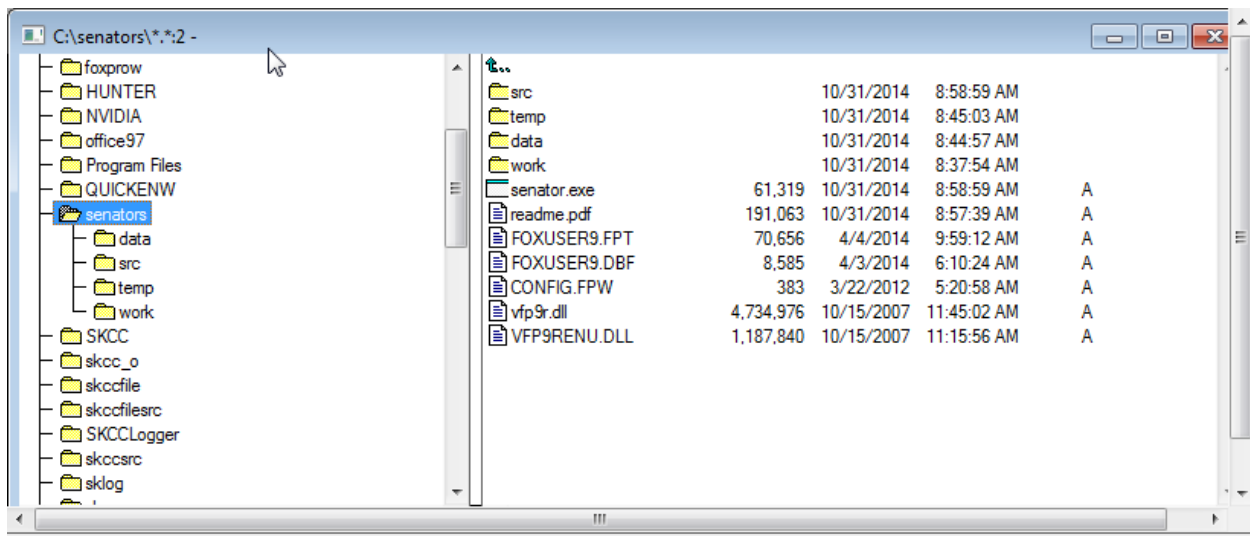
C:\senators\*.*:2 -

foxprow
HUNTER
NVIDIA
office97
Program Files
QUICKENW
senators
data
src
temp
work
SKCC
skcc_o
skccfile
skccfilesrc
SKCCLogger
skccsrc
sklog

| | | | | |
|---|---|---|---|---|
| .. | | | | |
| src | | 10/31/2014 | 8:58:59 AM | |
| temp | | 10/31/2014 | 8:45:03 AM | |
| data | | 10/31/2014 | 8:44:57 AM | |
| work | | 10/31/2014 | 8:37:54 AM | |
| senator.exe | 61,319 | 10/31/2014 | 8:58:59 AM | A |
| readme.pdf | 191,063 | 10/31/2014 | 8:57:39 AM | A |
| FOXUSER9.FPT | 70,656 | 4/4/2014 | 9:59:12 AM | A |
| FOXUSER9.DBF | 8,585 | 4/3/2014 | 6:10:24 AM | A |
| CONFIG.FPW | 383 | 3/22/2012 | 5:20:58 AM | A |
| vfp9r.dll | 4,734,976 | 10/15/2007 | 11:45:02 AM | A |
| VFP9RENU.DLL | 1,187,840 | 10/15/2007 | 11:15:56 AM | A |